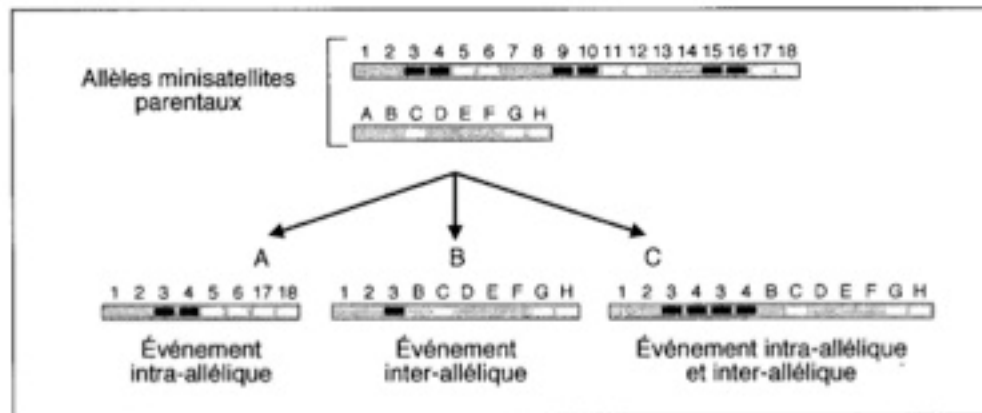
Allèles minisatellites parentaux

1 2 3 4 5 6 7 8 9 10 11 12 13 14 15 16 17 18

A B C D E F G H

A

B

C

1 2 3 4 5 6 17 18

Événement intra-allélique

1 2 3 B C D E F G H

Événement inter-allélique

1 2 3 4 3 4 B C D E F G H

Événement intra-allélique et inter-allélique